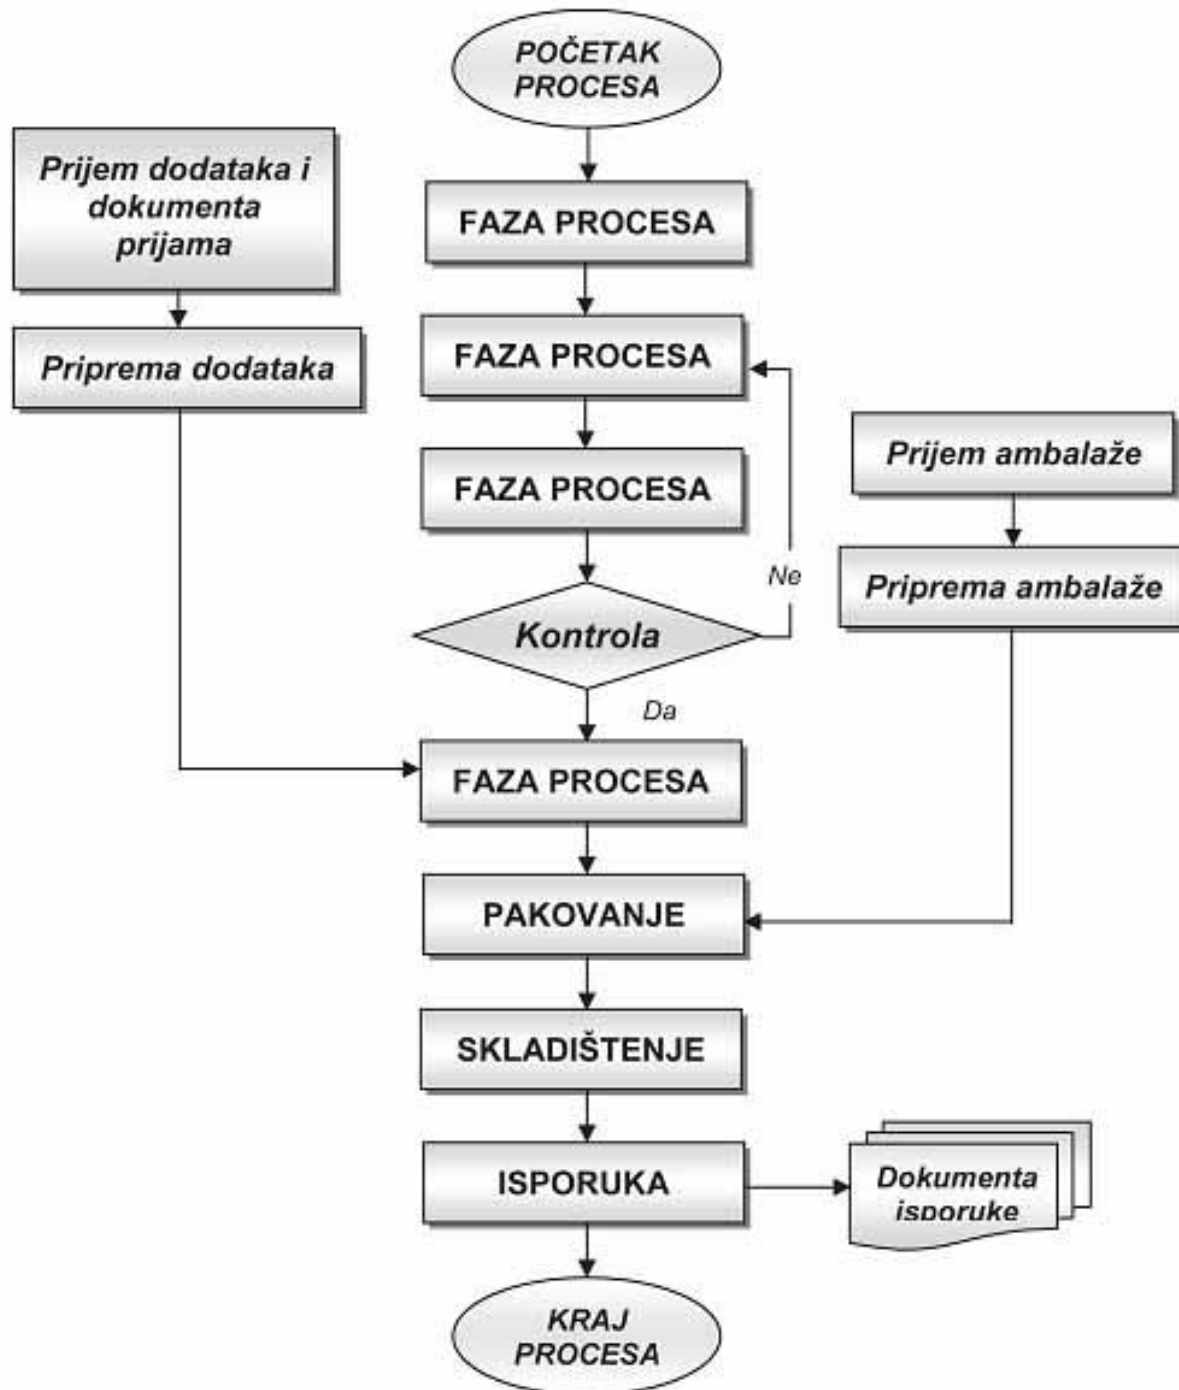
POČETAK PROCESA

Prijem dodataka i dokumenta prijama

FAZA PROCESA

Priprema dodataka

FAZA PROCESA

FAZA PROCESA

Prijem ambalaže

Ne

Priprema ambalaže

Kontrola

Da

FAZA PROCESA

PAKOVANJE

SKLADIŠTENJE

ISPORUKA

Dokumenta isporuke

KRAJ PROCESA